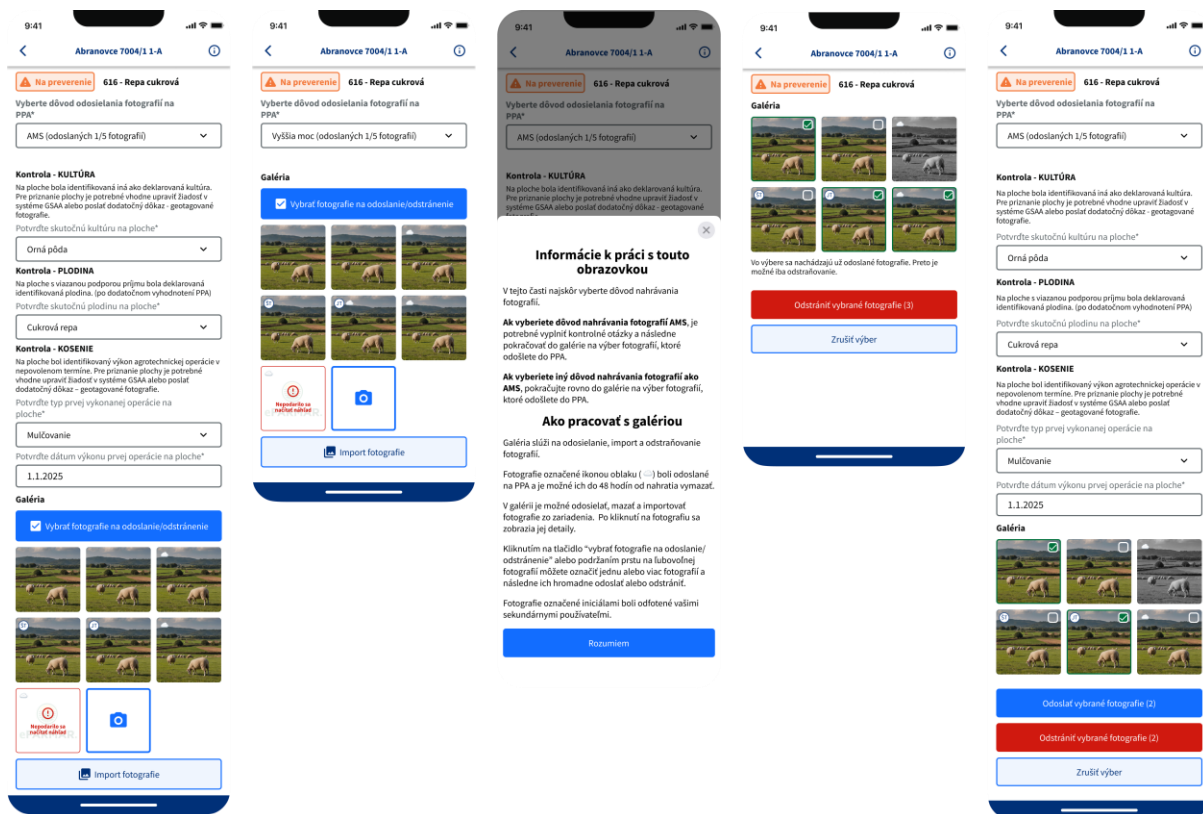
9:41

Abranovce 7004/1 1-A

Na preverenie 616 - Repa cukrová

Vyberte dôvod odosielania fotografií na PPA*

AMS (odoslaných 1/5 fotografií)

Kontrola - KULTÚRA

Na ploche bola identifikovaná iná ako deklarovaná kultúra. Pre priznanie plochy je potrebné vhodne upraviť žiadosť v systéme GSAA alebo poslať dodatočný dôkaz - geotagované fotografie.

Potvrďte skutočnú kultúru na ploche*

Orná pôda

Kontrola - PLODINA

Na ploche s viazanou podporou príjmu bola deklarovaná identifikovaná plodina. (po dodatočnom vyhodnotení PPA)

Potvrďte skutočnú plodinu na ploche*

Cukrová repa

Kontrola - KOSENIE

Na ploche bol identifikovaný výkon agrotechnickej operácie v nepovolenom termíne. Pre priznanie plochy je potrebné vhodne upraviť žiadosť v systéme GSAA alebo poslať dodatočný dôkaz – geotagované fotografie.

Potvrďte typ prvej vykonanej operácie na ploche*

Mulčovanie

Potvrďte dátum výkonu prvej operácie na ploche*

1.1.2025

Galéria

Vybrať fotografie na odoslanie/odstránenie

Nepodarilo sa načítať náhľad

Import fotografie

9:41

Abranovce 7004/1 1-A

Na preverenie 616 - Repa cukrová

Vyberte dôvod odosielania fotografií na PPA*

Vyššia moc (odoslaných 1/5 fotografií)

Galéria

Vybrať fotografie na odoslanie/odstránenie

Nepodarilo sa načítať náhľad

Import fotografie

9:41

Abranovce 7004/1 1-A

Na preverenie 616 - Repa cukrová

Vyberte dôvod odosielania fotografií na PPA*

AMS (odoslaných 1/5 fotografií)

Kontrola - KULTÚRA

Na ploche bola identifikovaná iná ako deklarovaná kultúra. Pre priznanie plochy je potrebné vhodne upraviť žiadosť v systéme GSAA alebo poslať dodatočný dôkaz - geotagované fotografie.

Informácie k práci s touto obrazovkou

V tejto časti najskôr vyberte dôvod nahrávania fotografií.

Ak vyberiete dôvod nahrávania fotografií AMS, je potrebné vyplniť kontrolné otázky a následne pokračovať do galérie na výber fotografií, ktoré odošlete do PPA.

Ak vyberiete iný dôvod nahrávania fotografií ako AMS, pokračujte rovno do galérie na výber fotografií, ktoré odošlete do PPA.

Ako pracovať s galériou

Galéria slúži na odosielanie, import a odstraňovanie fotografií.

Fotografie označené ikonou oblaku ( ) boli odoslané na PPA a je možné ich do 48 hodín od nahratia vymazať.

V galérii je možné odosielať, mazať a importovať fotografie zo zariadenia. Po kliknutí na fotografiu sa zobrazia jej detaily.

Kliknutím na tlačidlo "vybrať fotografie na odoslanie/ odstránenie" alebo podržaním prstu na ľubovolnej fotografií môžete označiť jednu alebo viac fotografií a následne ich hromadne odoslať alebo odstrániť.

Fotografie označené iniciálami boli odfotené vašimi sekundárnymi používateľmi.

Rozumiem

9:41

Abranovce 7004/1 1-A

Na preverenie 616 - Repa cukrová

Galéria

Vo výbere sa nachádzajú už odoslané fotografie. Preto je možné iba odstraňovanie.

Odstrániť vybrané fotografie (3)

Zrušiť výber

9:41

Abranovce 7004/1 1-A

Na preverenie 616 - Repa cukrová

Vyberte dôvod odosielania fotografií na PPA*

AMS (odoslaných 1/5 fotografií)

Kontrola - KULTÚRA

Na ploche bola identifikovaná iná ako deklarovaná kultúra. Pre priznanie plochy je potrebné vhodne upraviť žiadosť v systéme GSAA alebo poslať dodatočný dôkaz - geotagované fotografie.

Potvrďte skutočnú kultúru na ploche*

Orná pôda

Kontrola - PLODINA

Na ploche s viazanou podporou príjmu bola deklarovaná identifikovaná plodina. (po dodatočnom vyhodnotení PPA)

Potvrďte skutočnú plodinu na ploche*

Cukrová repa

Kontrola - KOSENIE

Na ploche bol identifikovaný výkon agrotechnickej operácie v nepovolenom termíne. Pre priznanie plochy je potrebné vhodne upraviť žiadosť v systéme GSAA alebo poslať dodatočný dôkaz – geotagované fotografie.

Potvrďte typ prvej vykonanej operácie na ploche*

Mulčovanie

Potvrďte dátum výkonu prvej operácie na ploche*

1.1.2025

Galéria

Odoslať vybrané fotografie (2)

Odstrániť vybrané fotografie (2)

Zrušiť výber